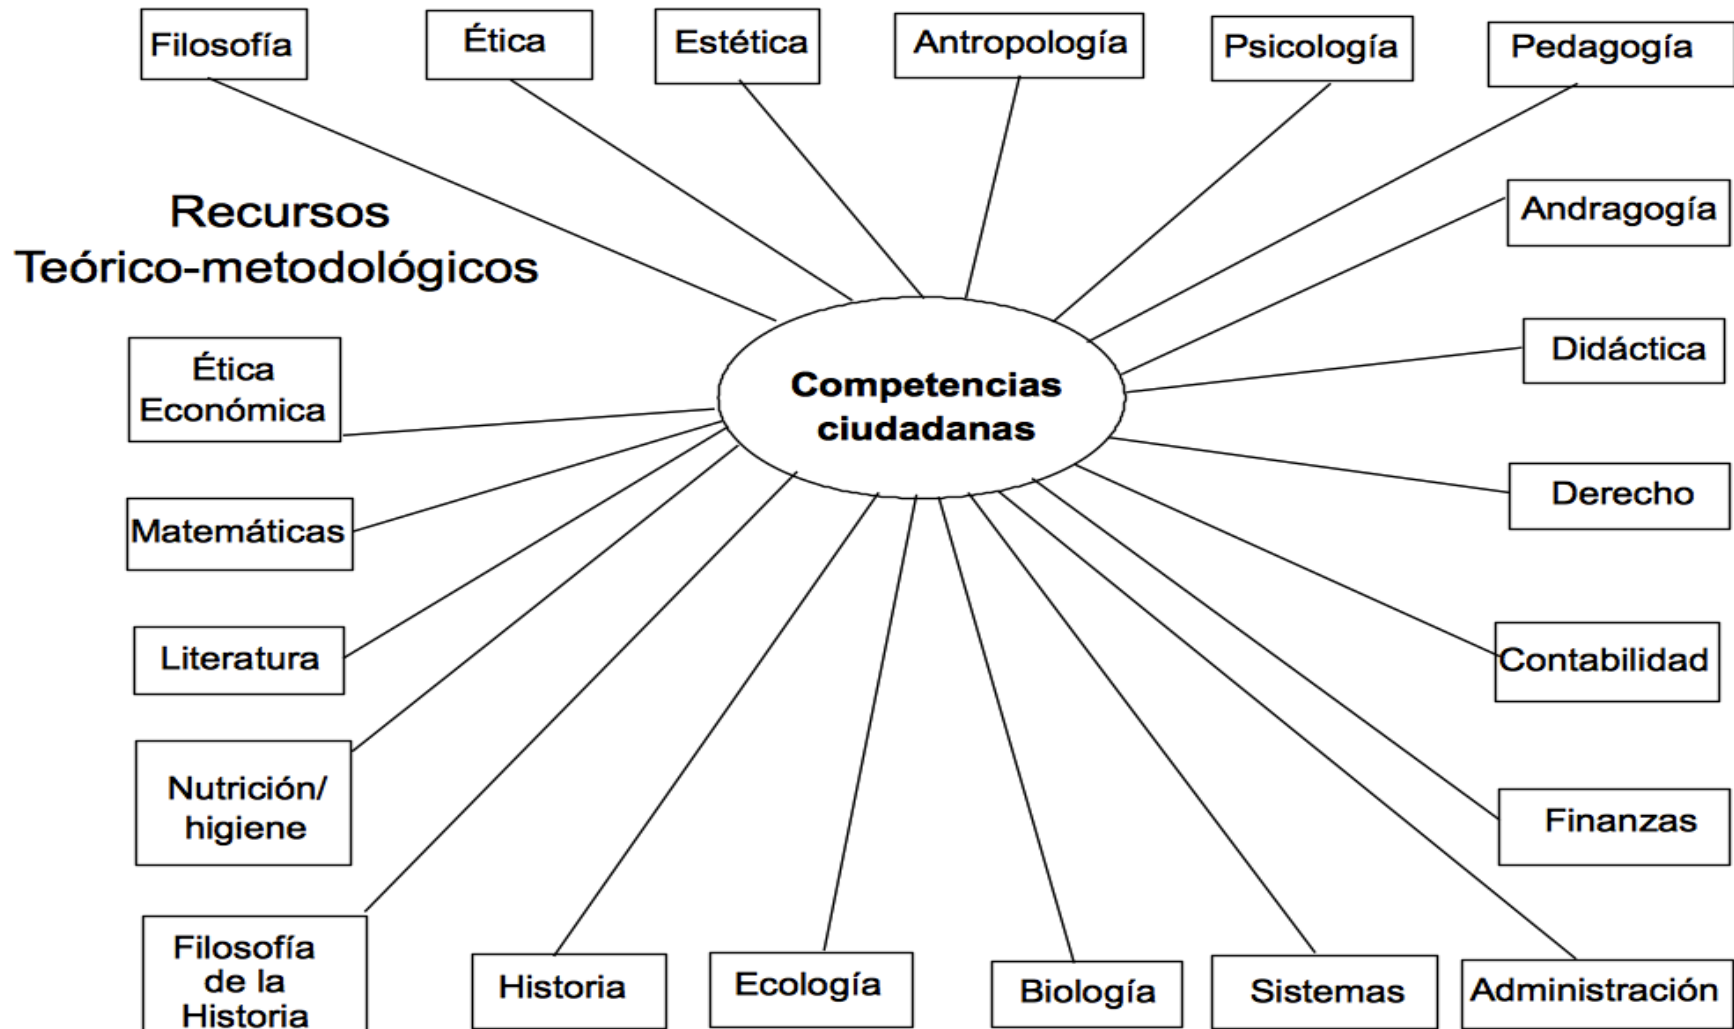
Filosofía

Ética

Estética

Antropología

Psicología

Pedagogía

Recursos Teórico-metodológicos

Andragogía

Ética Económica

Competencias ciudadanas

Didáctica

Matemáticas

Derecho

Literatura

Contabilidad

Nutrición/ higiene

Finanzas

Filosofía de la Historia

Historia

Ecología

Biología

Sistemas

Administración